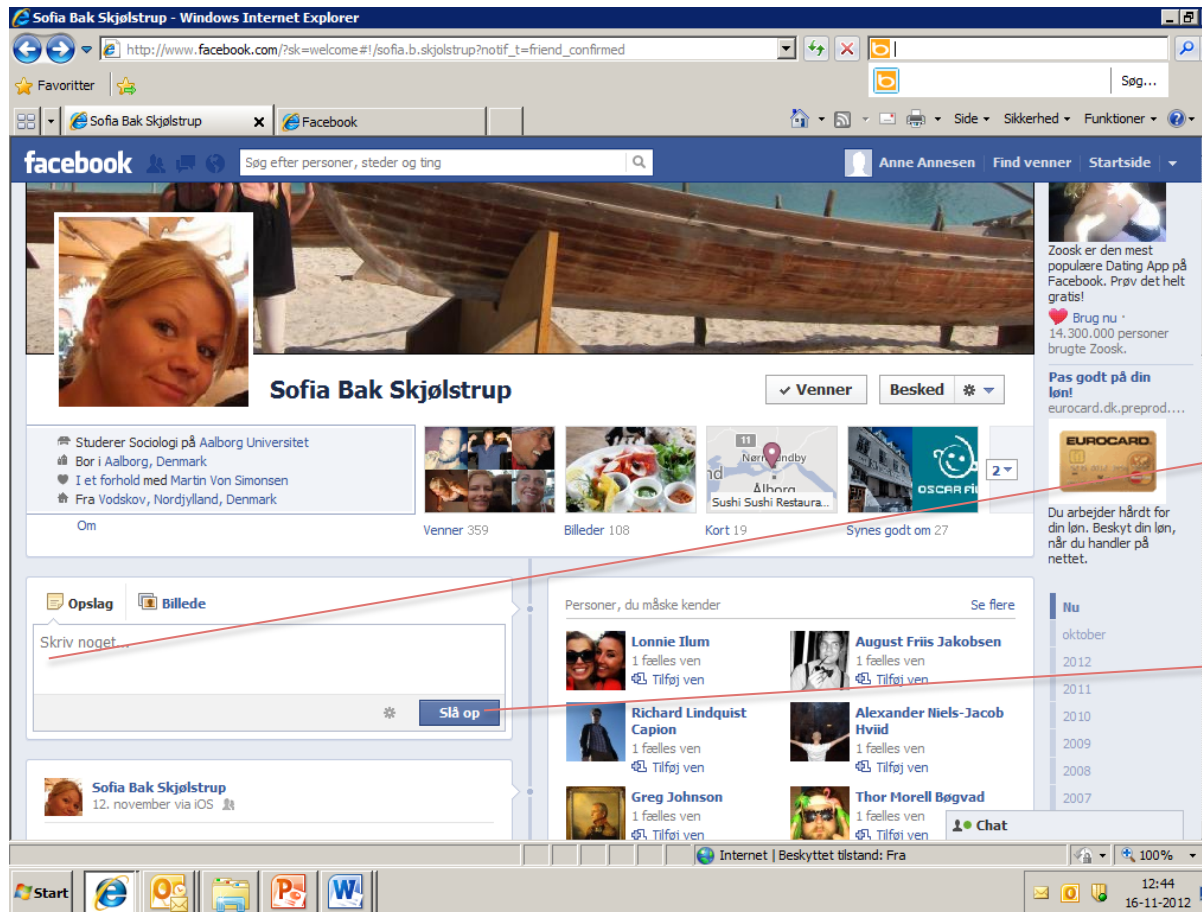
Sofia Bak Skjølstrup - Windows Internet Explorer

http://www.facebook.com/?sk=welcome#!/sofia.b.skjolstrup?notif_t=friend_confirmed

Søg...

Favoritter

Sofia Bak Skjølstrup

Facebook

Side ▾ Sikkerhed ▾ Funktioner ▾

facebook

Søg efter personer, steder og ting

Anne Annesen | Find venner | Startside

Zoosk er den mest populære Dating App på Facebook. Prøv det helt gratis!

Brug nu · 14.300.000 personer brugte Zoosk.

Pas godt på din løn!

eurocard.dk.preprod....

EUROCARD

Du arbejder hårdt for din løn. Beskyt din løn, når du handler på nettet.

Sofia Bak Skjølstrup

✓ Venner

Besked

Studerer Sociologi på Aalborg Universitet

Bor i Aalborg, Denmark

I et forhold med Martin Von Simonsen

Fra Vodskov, Nordjylland, Denmark

Om

Venner 359

Billeder 108

11

Nørresundby

Aalborg

Sushi Sushi Restaura...

Kort 19

OSCAR

Synes godt om 27

2

Opslag

Billede

Skriv noget ...

Slå op

Personer, du måske kender

Se flere

Lonnie Ilum
1 fælles ven
Tilføj ven

August Friis Jakobsen
1 fælles ven
Tilføj ven

Richard Lindquist Capion
1 fælles ven
Tilføj ven

Alexander Niels-Jacob Hviid
1 fælles ven
Tilføj ven

Greg Johnson
1 fælles ven
Tilføj ven

Thor Morell Bøgvad
1 fælles ven
Tilføj ven

Sofia Bak Skjølstrup
12. november via iOS

Nu
oktober
2012
2011
2010
2009
2008
2007

Chat

Internet | Beskyttet tilstand: Fra

100%

Start

12:44
16-11-2012